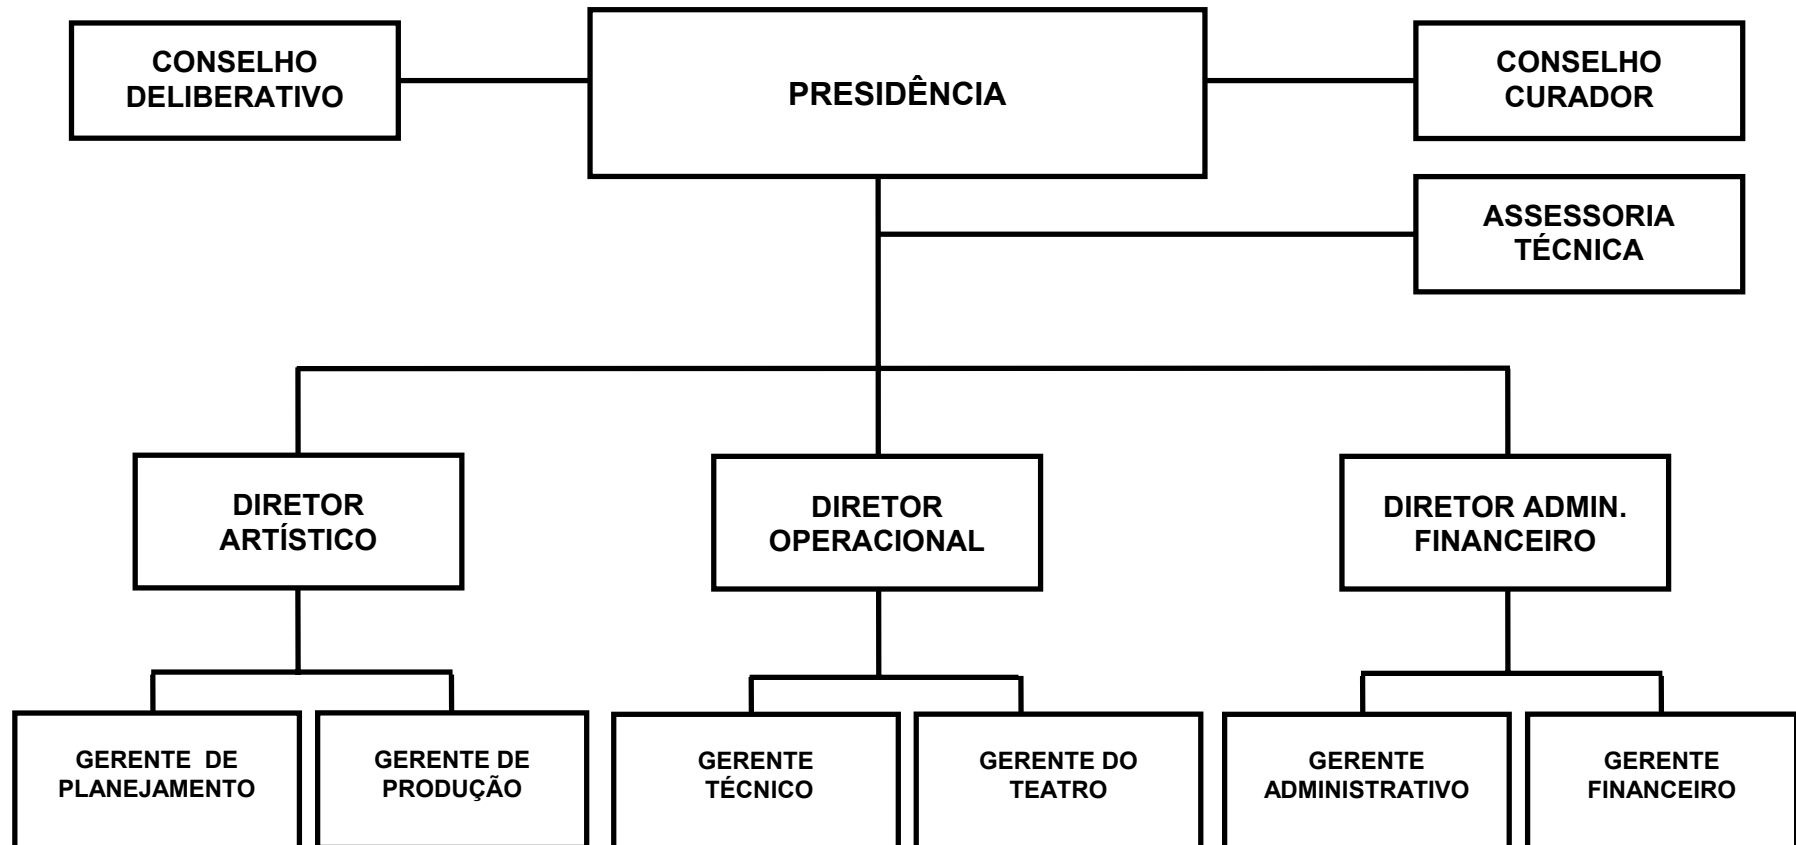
CONSELHO DELIBERATIVO

PRESIDÊNCIA

CONSELHO CURADOR

ASSESSORIA TÉCNICA

DIRETOR ARTÍSTICO

DIRETOR OPERACIONAL

DIRETOR ADMIN. FINANCEIRO

GERENTE DE PLANEJAMENTO

GERENTE DE PRODUÇÃO

GERENTE TÉCNICO

GERENTE DO TEATRO

GERENTE ADMINISTRATIVO

GERENTE FINANCEIRO